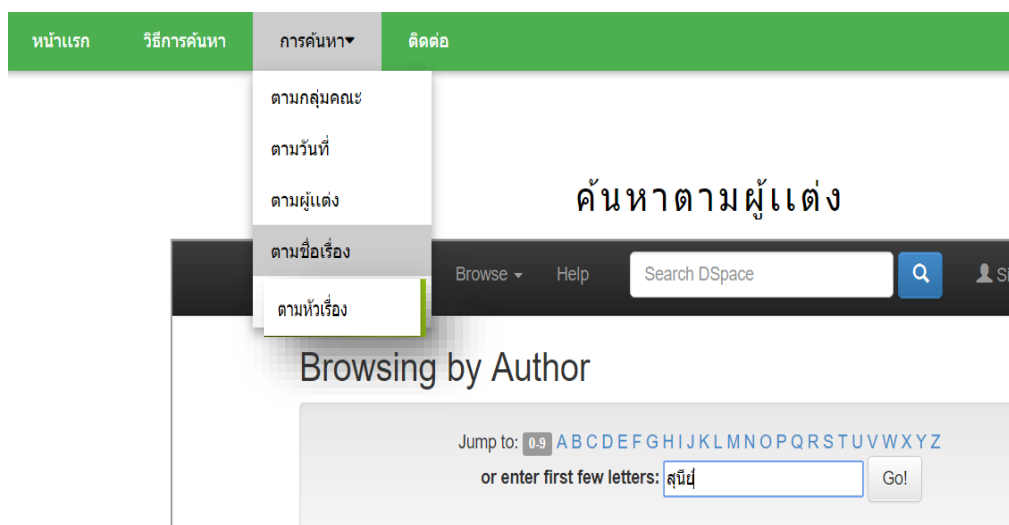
หน้าแรก วิธีการค้นหา การค้นหา▾ ติดต่อ

ตามกลุ่มคณะ
ตามวันที่
ตามผู้แต่ง
ตามชื่อเรื่อง
ตามหัวเรื่อง

ค้นหาตามผู้แต่ง

Browse ▾ Help Search DSpace Si

Browsing by Author

Jump to: 0-9 A B C D E F G H I J K L M N O P Q R S T U V W X Y Z
or enter first few letters: สุนีย์ Go!